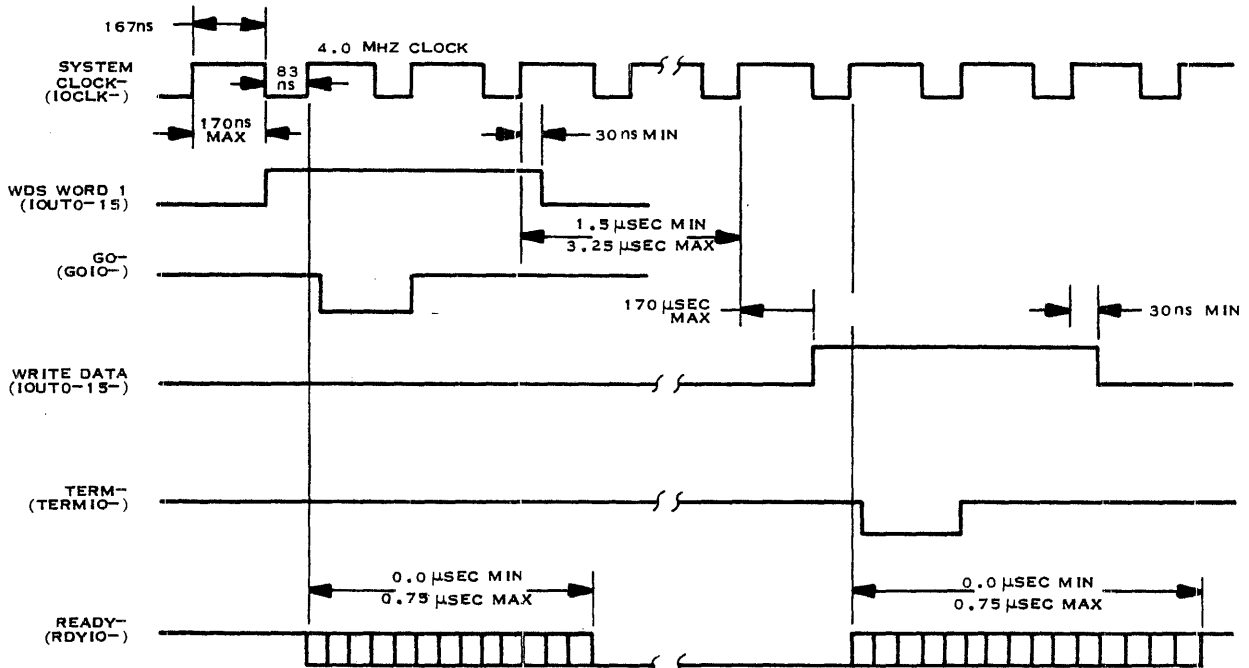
167ns

4.0 MHZ CLOCK

SYSTEM CLOCK– (IOCLK–)

83 ns

170ns MAX

30ns MIN

WDS WORD 1 (IOUT0–15)

1.5 µSEC MIN
3.25 µSEC MAX

GO– (GOIO–)

170 µSEC MAX

30ns MIN

WRITE DATA (IOUT0–15–)

TERM– (TERMIO–)

0.0 µSEC MIN
0.75 µSEC MAX

0.0 µSEC MIN
0.75 µSEC MAX

READY– (RDYIO–)